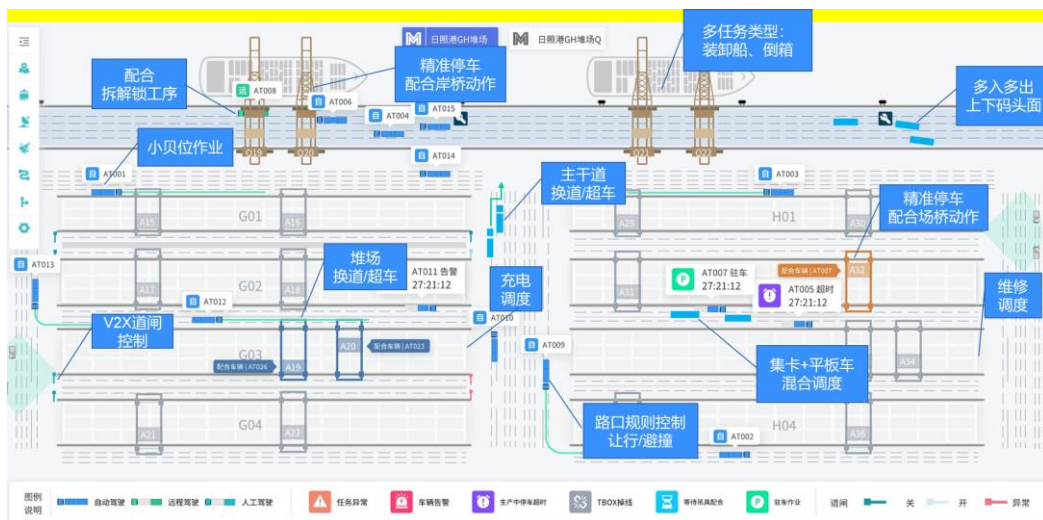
日照港GH堆场
日照港GH堆场Q
多任务类型：装卸船、倒箱
配合拆解锁工序
AT008
AT006
精准停车配合岸桥动作
AT004
AT015
多入多出上下码头面
小贝位作业
AT014
Q19
Q20
Q21
Q22
AT001
主干道换道/超车
AT003
A15
A16
A29
A30
G01
H01
精准停车配合场桥动作
AT013
堆场换道/超车
AT011 告警
27:21:12
配合车辆 | AT007
A32
A17
A18
G02
AT007 驻车
27:21:12
A31
AT005 超时
27:21:12
AT012
充电调度
维修调度
V2X道闸控制
AT010
A20
配合车辆 | AT023
G03
配合车辆 | AT026
A19
AT009
A34
集卡+平板车混合调度
G04
A21
A22
路口规则控制让行/避撞
AT002
H04
A36
图例说明
自动驾驶
远程驾驶
人工驾驶
任务异常
车辆告警
生产中停车超时
TBOX掉线
等待吊具配合
驻车作业
道闸
关
开
异常